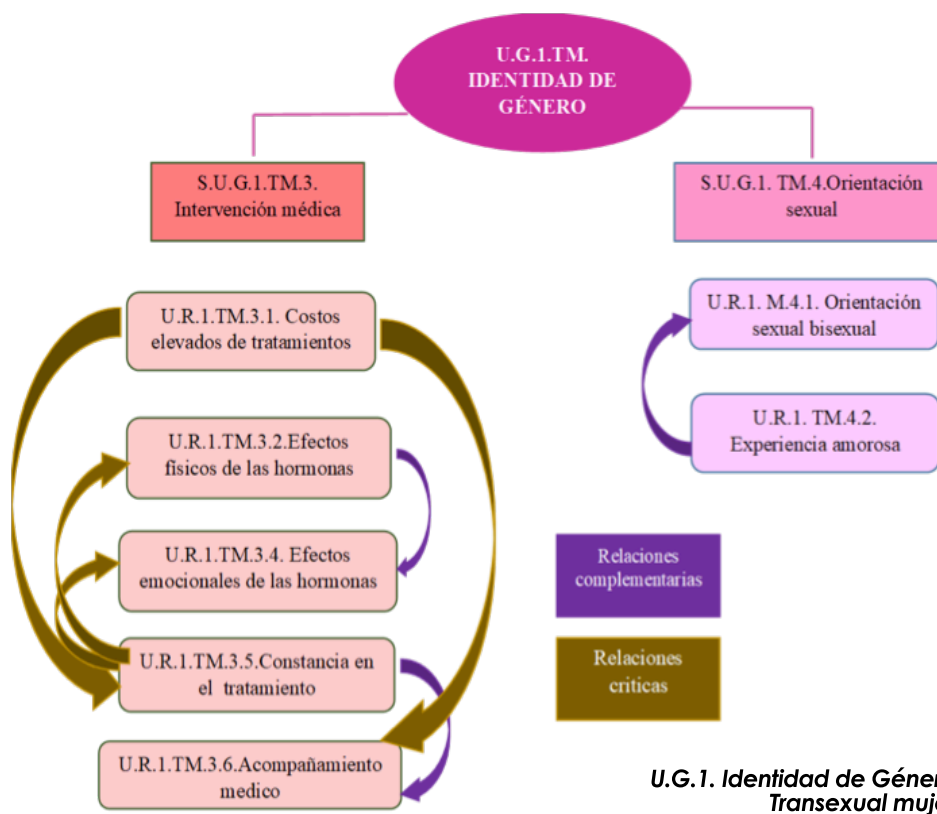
U.G.1.TM. IDENTIDAD DE GÉNERO

S.U.G.1.TM.3. Intervención médica

S.U.G.1. TM.4.Orientación sexual

U.R.1.TM.3.1. Costos elevados de tratamientos

U.R.1.TM.3.2.Efectos físicos de las hormonas

U.R.1.TM.3.4. Efectos emocionales de las hormonas

U.R.1.TM.3.5.Constancia en el tratamiento

U.R.1.TM.3.6.Acompañamiento medico

U.R.1. M.4.1. Orientación sexual bisexual

U.R.1. TM.4.2. Experiencia amorosa

Relaciones complementarias

Relaciones criticas

U.G.1. Identidad de Géne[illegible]
Transexual muj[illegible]